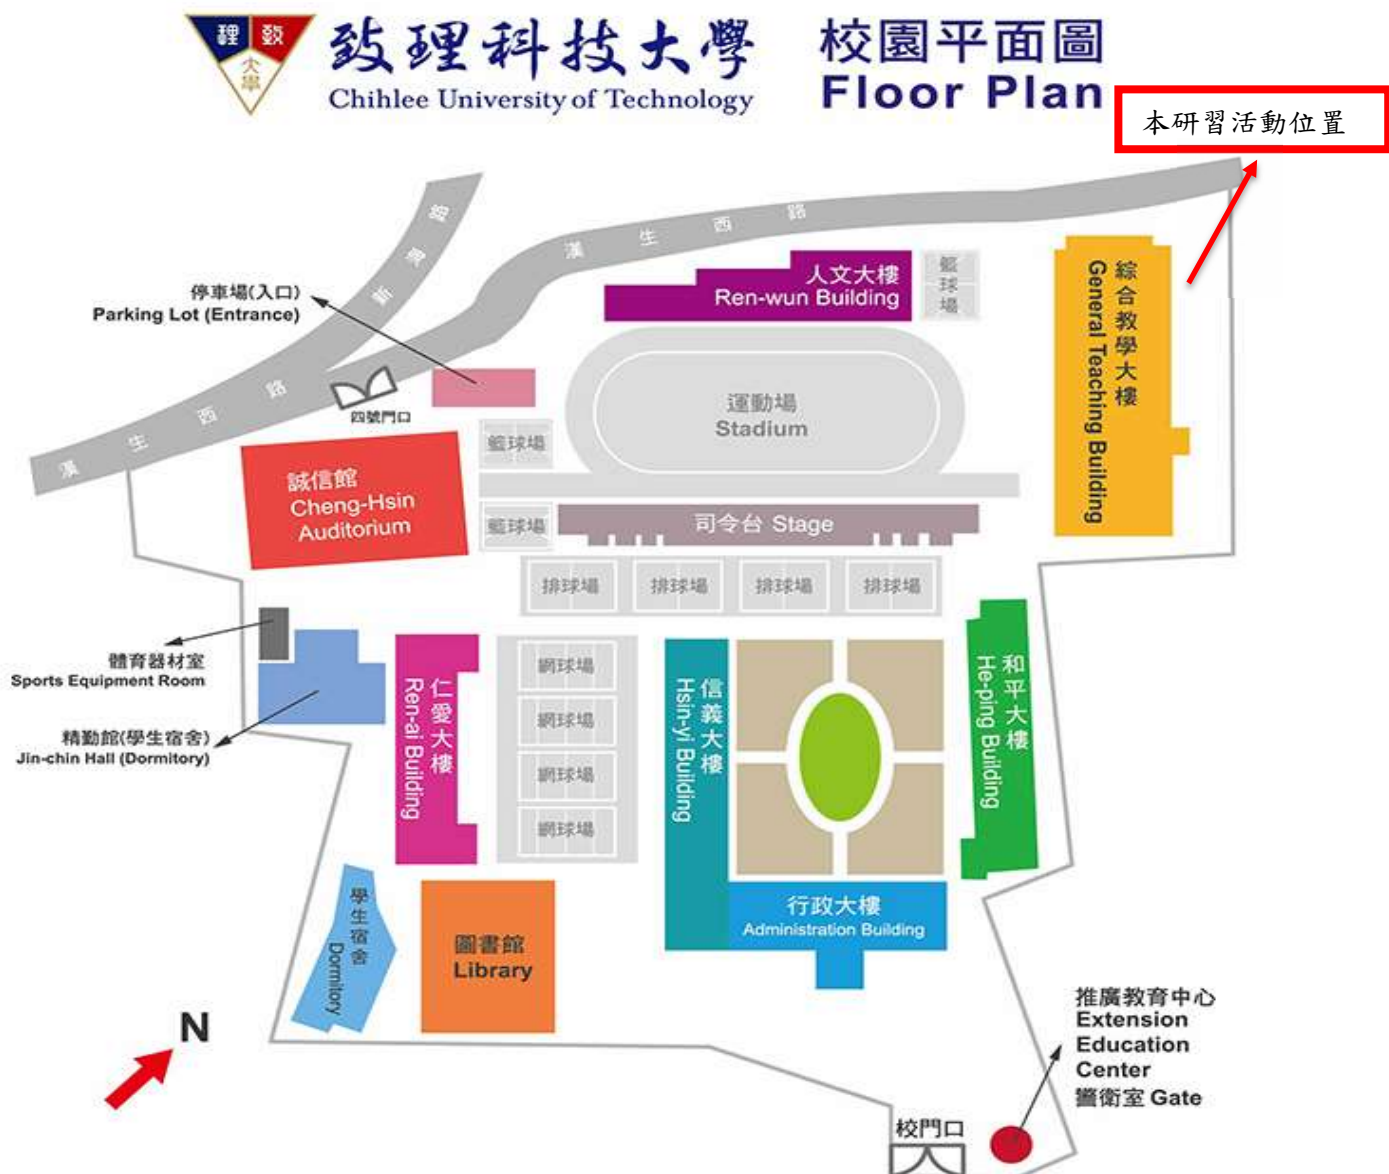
理 致 大學

致理科技大學
Chihlee University of Technology

校園平面圖
Floor Plan

本研習活動位置

漢生西路

漢生西路

停車場(入口)
Parking Lot (Entrance)

四號門口

人文大樓
Ren-wun Building

籃球場

綜合教學大樓
General Teaching Building

運動場
Stadium

籃球場

誠信館
Cheng-Hsin
Auditorium

籃球場

司令台 Stage

排球場 排球場 排球場 排球場

體育器材室
Sports Equipment Room

精勤館(學生宿舍)
Jin-chin Hall (Dormitory)

仁愛大樓
Ren-ai Building

網球場
網球場
網球場
網球場

信義大樓
Hsin-yi Building

和平大樓
He-ping Building

行政大樓
Administration Building

學生宿舍
Dormitory

圖書館
Library

推廣教育中心
Extension
Education
Center
警衛室 Gate

N

校門口